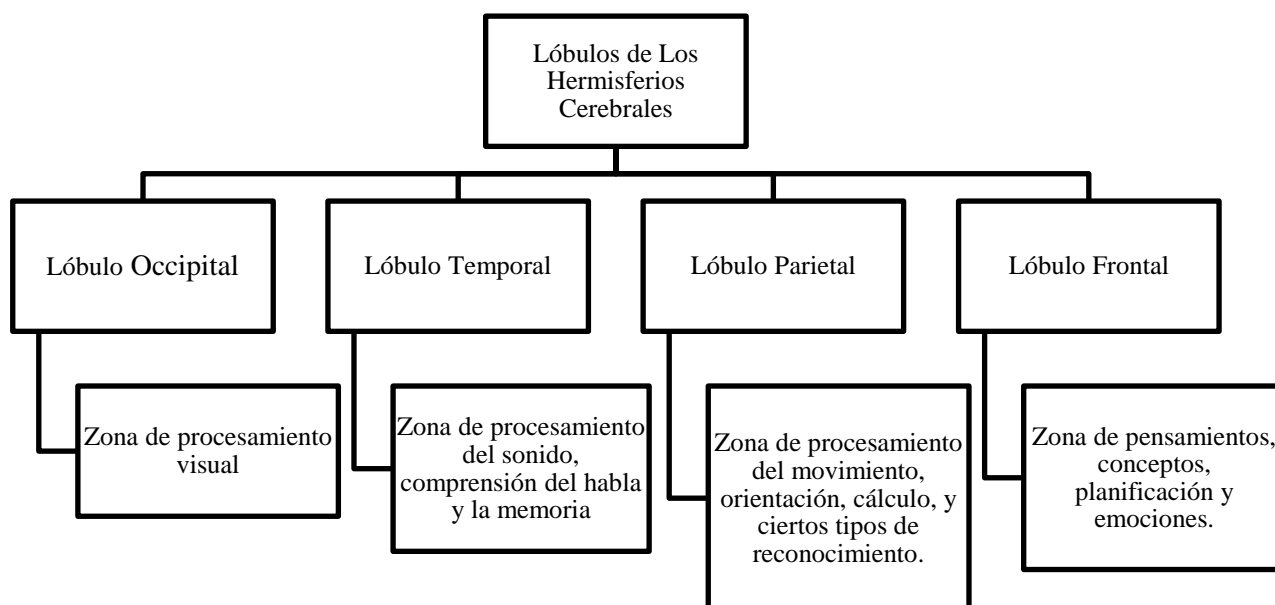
Lóbulos de Los Hermisferios Cerebrales

Lóbulo Occipital

Zona de procesamiento visual

Lóbulo Temporal

Zona de procesamiento del sonido, comprensión del habla y la memoria

Lóbulo Parietal

Zona de procesamiento del movimiento, orientación, cálculo, y ciertos tipos de reconocimiento.

Lóbulo Frontal

Zona de pensamientos, conceptos, planificación y emociones.